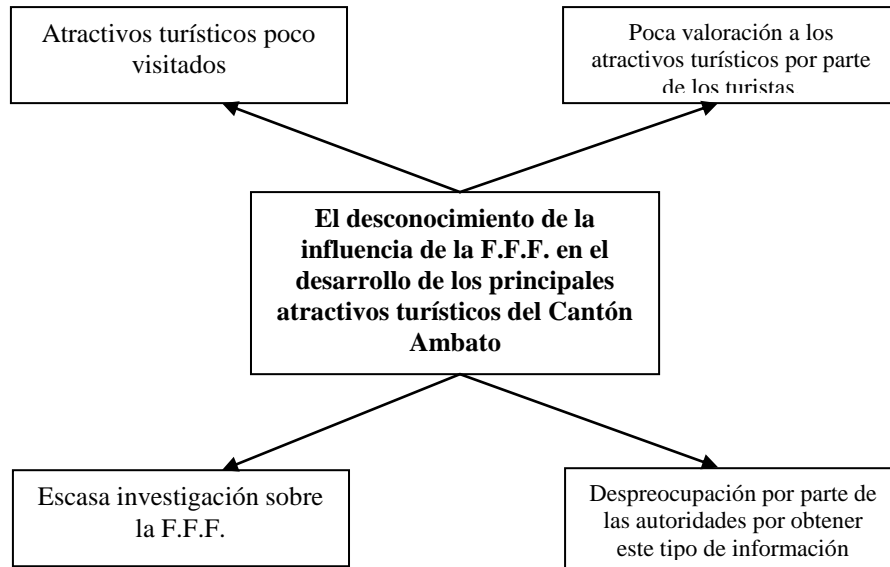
Atractivos turísticos poco visitados

Poca valoración a los atractivos turísticos por parte de los turistas

El desconocimiento de la influencia de la F.F.F. en el desarrollo de los principales atractivos turísticos del Cantón Ambato

Escasa investigación sobre la F.F.F.

Despreocupación por parte de las autoridades por obtener este tipo de información